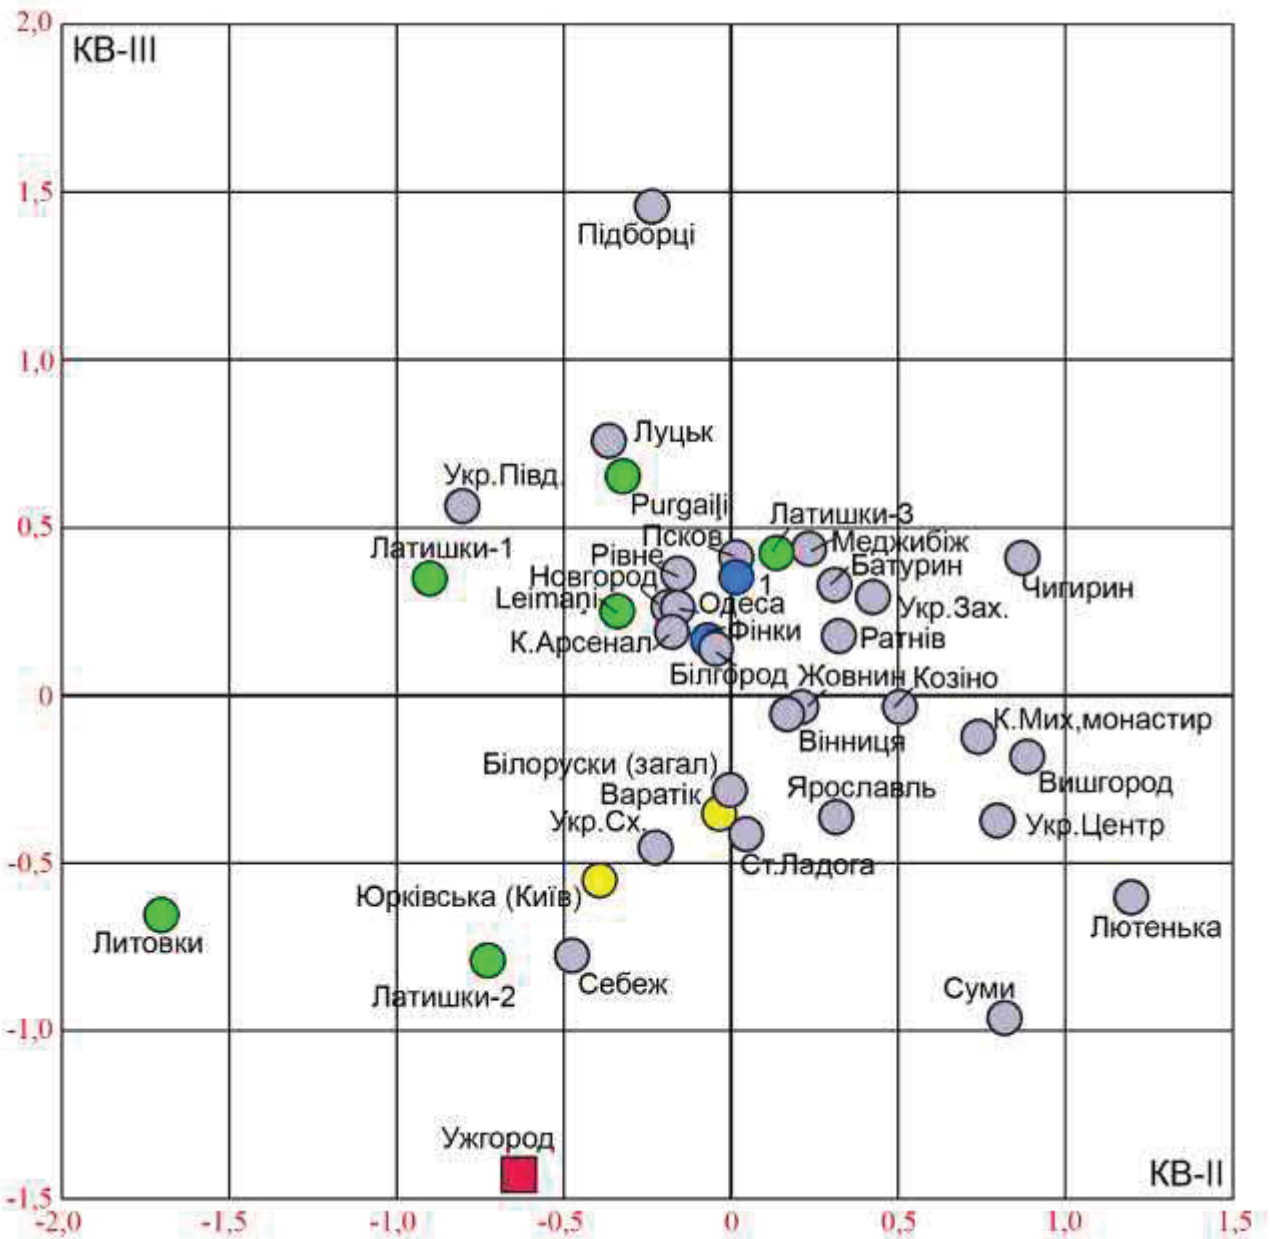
КВ-III

2,0
1,5
1,0
0,5
0
-0,5
-1,0
-1,5

Підборці
Луцьк
Укр.Півд.
Purgaiļi
Латишки-3
Псков
Меджибіж
Латишки-1
Рівне
Батурин
Чигирин
Новгород
1
Leimaņi
Одеса
Укр.Зах.
Фінки
К.Арсенал
Ратнів
Білгород
Жовнин
Козіно
К.Мих,монастир
Вінниця
Білоруски (загал)
Вишгород
Ярославль
Варатік
Укр.Сх.
Укр.Центр
Ст.Ладога
Юрківська (Київ)
Лютенька
Литовки
Себеж
Латишки-2
Суми
Ужгород

КВ-II

-2,0
-1,5
-1,0
-0,5
0
0,5
1,0
1,5